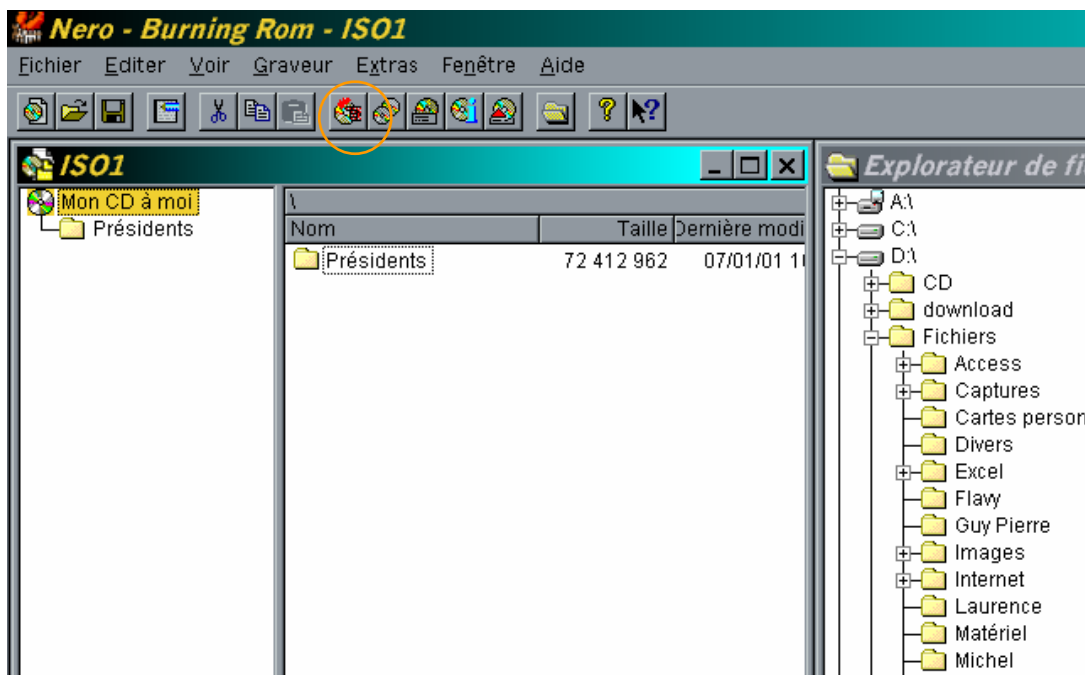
Nero - Burning Rom - ISO1

Fichier Editer Voir Graveur Extras Fenêtre Aide

ISO1

Mon CD à moi
Présidents

\

| Nom | Taille | Dernière modi |
|---|---|---|
| Présidents | 72 412 962 | 07/01/01 1 |

Explorateur de fi

A:\
C:\
D:\
CD
download
Fichiers
Access
Captures
Cartes person
Divers
Excel
Flavy
Guy Pierre
Images
Internet
Laurence
Matériel
Michel